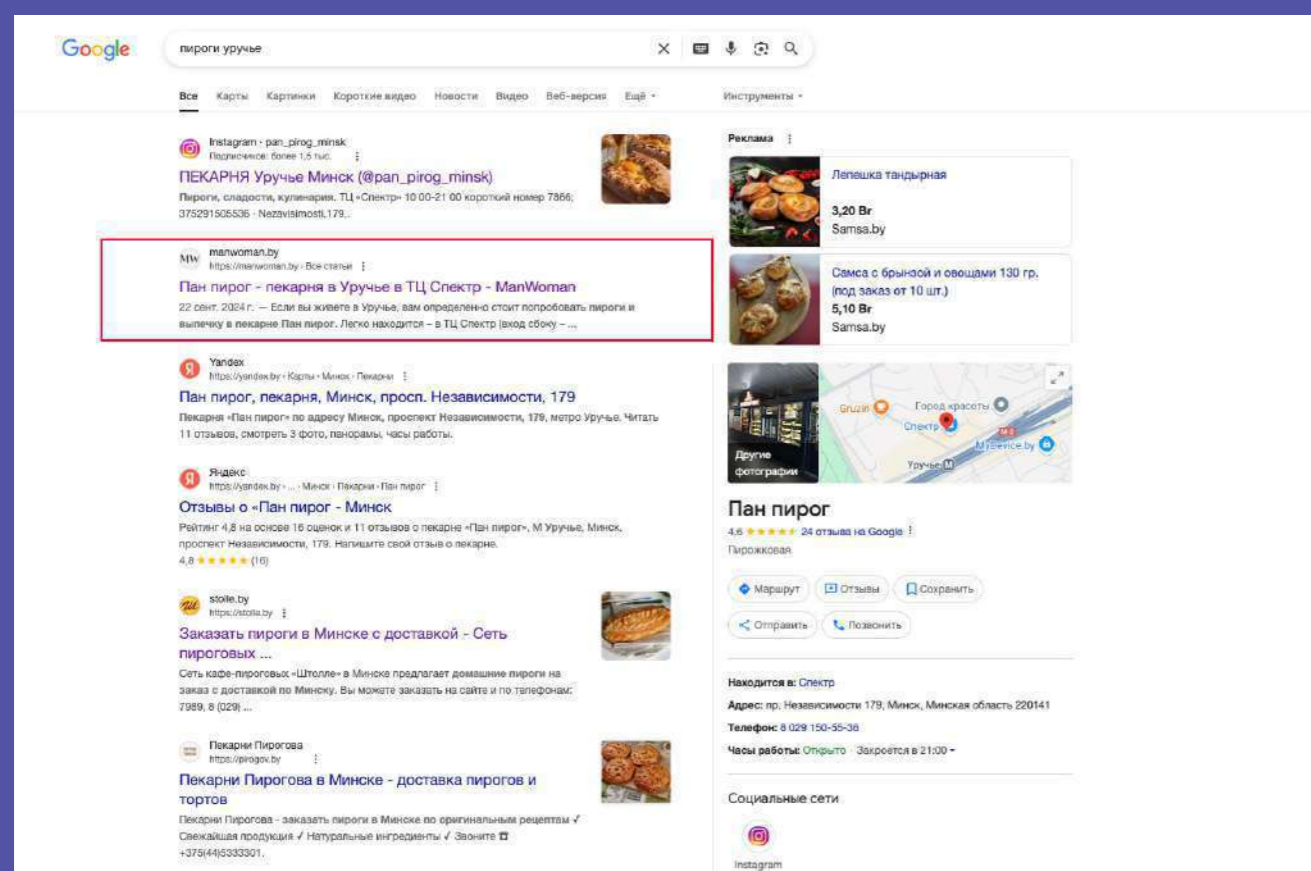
Google

пироги уручье

Все Карты Картинки Короткие видео Новости Видео Веб-версия Ещё ▾ Инструменты ▾

Instagram · pan_pirog_minsk
Подписчиков: более 1,5 тыс.

ПЕКАРНЯ Уручье Минск (@pan_pirog_minsk)
Пироги, сладости, кулинария. ТЦ «Спектр» 10:00-21:00 короткий номер 7866; 375291505536 · Nezavisimosti,179...

MW manwoman.by
https://manwoman.by › Все статьи

Пан пирог - пекарня в Уручье в ТЦ Спектр - ManWoman
22 сент. 2024 г. — Если вы живете в Уручье, вам определенно стоит попробовать пироги и выпечку в пекарне Пан пирог. Легко находится – в ТЦ Спектр (вход сбоку – ...

Yandex
https://yandex.by › Карты › Минск › Пекарни

Пан пирог, пекарня, Минск, просп. Независимости, 179
Пекарня «Пан пирог» по адресу Минск, проспект Независимости, 179, метро Уручье. Читать 11 отзывов, смотреть 3 фото, панорамы, часы работы.

Яндекс
https://yandex.by › ... › Минск › Пекарни › Пан пирог

Отзывы о «Пан пирог - Минск
Рейтинг 4,8 на основе 16 оценок и 11 отзывов о пекарне «Пан пирог», М Уручье, Минск, проспект Независимости, 179. Напишите свой отзыв о пекарне.
4,8 ★★★★★ (16)

stolle.by
https://stolle.by

Заказать пироги в Минске с доставкой - Сеть пироговых ...
Сеть кафе-пироговых «Штолле» в Минске предлагает домашние пироги на заказ с доставкой по Минску. Вы можете заказать на сайте и по телефонам: 7989, 8 (029) ...

Пекарни Пирогова
https://pirogov.by

Пекарни Пирогова в Минске - доставка пирогов и тортов
Пекарни Пирогова - заказать пироги в Минске по оригинальным рецептам ✓ Свежайшая продукция ✓ Натуральные ингредиенты ✓ Звоните ☎ +375(44)5333301.

Реклама

Лепешка тандырная
3,20 Br
Samsa.by

Самса с брынзой и овощами 130 гр. (под заказ от 10 шт.)
5,10 Br
Samsa.by

Другие фотографии
Gruzin Город красоты Спектр Уручье M Mycervice.by

Пан пирог
4,6 ★★★★★ 24 отзыва на Google
Пирожковая

Маршрут Отзывы Сохранить
Отправить Позвонить

Находится в: Спектр
Адрес: пр. Независимости 179, Минск, Минская область 220141
Телефон: 8 029 150-55-36
Часы работы: Открыто · Закроется в 21:00 ▾

Социальные сети
Instagram